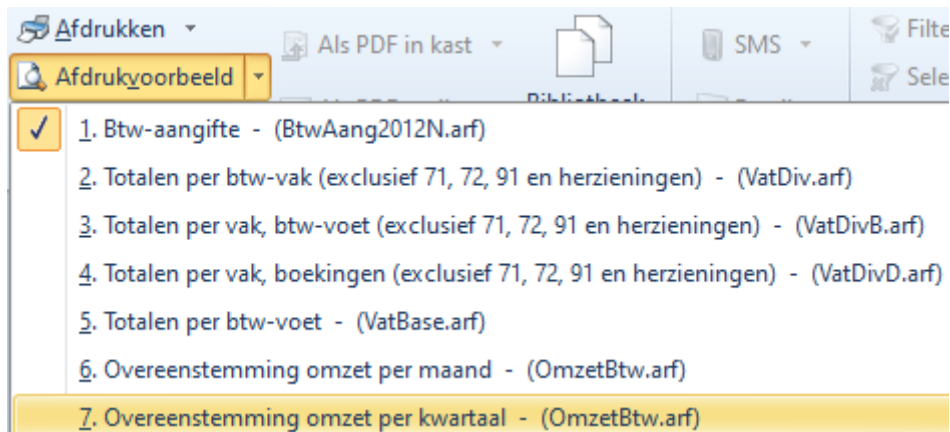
Afdrukken
Afdrukvoorbeeld
Als PDF in kast
SMS
Filte
Sele
Bibliotheek

1. Btw-aangifte - (BtwAang2012N.arf)
2. Totalen per btw-vak (exclusief 71, 72, 91 en herzieningen) - (VatDiv.arf)
3. Totalen per vak, btw-voet (exclusief 71, 72, 91 en herzieningen) - (VatDivB.arf)
4. Totalen per vak, boekingen (exclusief 71, 72, 91 en herzieningen) - (VatDivD.arf)
5. Totalen per btw-voet - (VatBase.arf)
6. Overeenstemming omzet per maand - (OmzetBtw.arf)
7. Overeenstemming omzet per kwartaal - (OmzetBtw.arf)